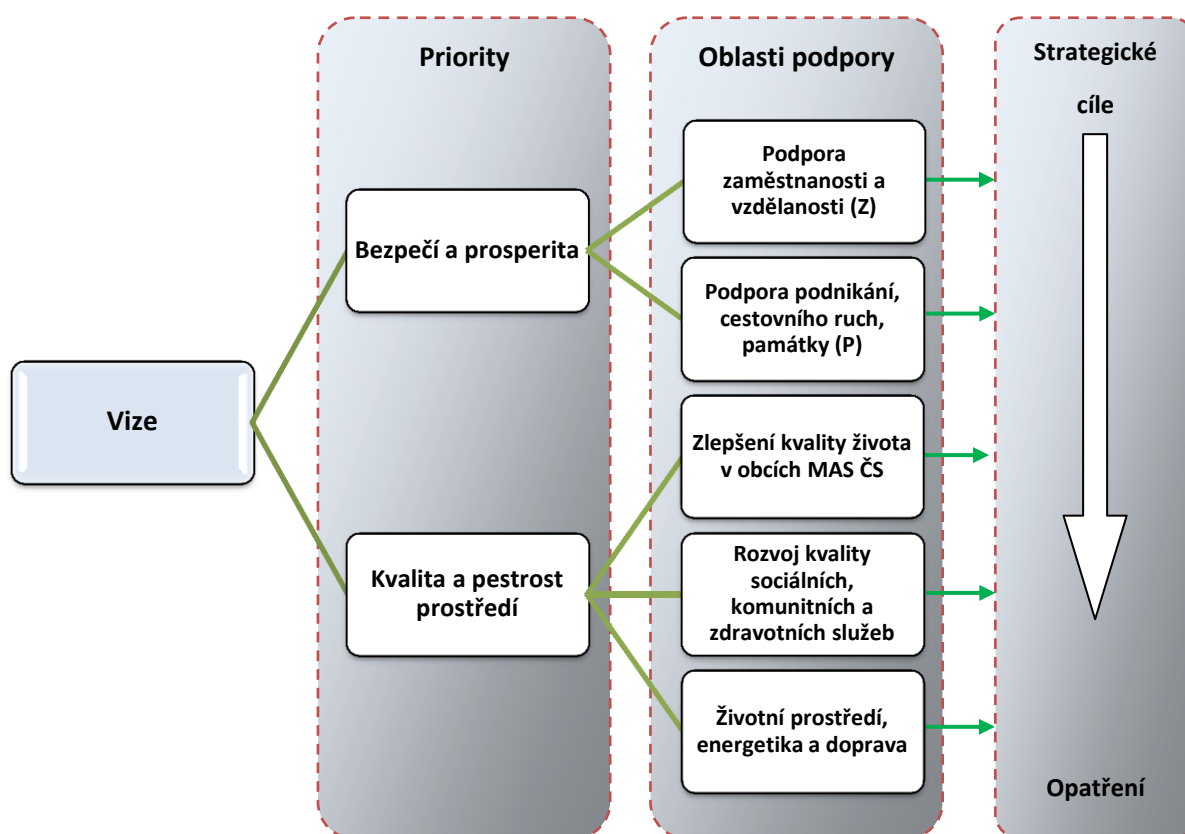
Priority

Oblasti podpory

Strategické

cíle

Vize

Bezpečí a prosperita

Kvalita a pestrost prostředí

Podpora zaměstnanosti a vzdělanosti (Z)

Podpora podnikání, cestovního ruch, památky (P)

Zlepšení kvality života v obcích MAS ČS

Rozvoj kvality sociálních, komunitních a zdravotních služeb

Životní prostředí, energetika a doprava

Opatření